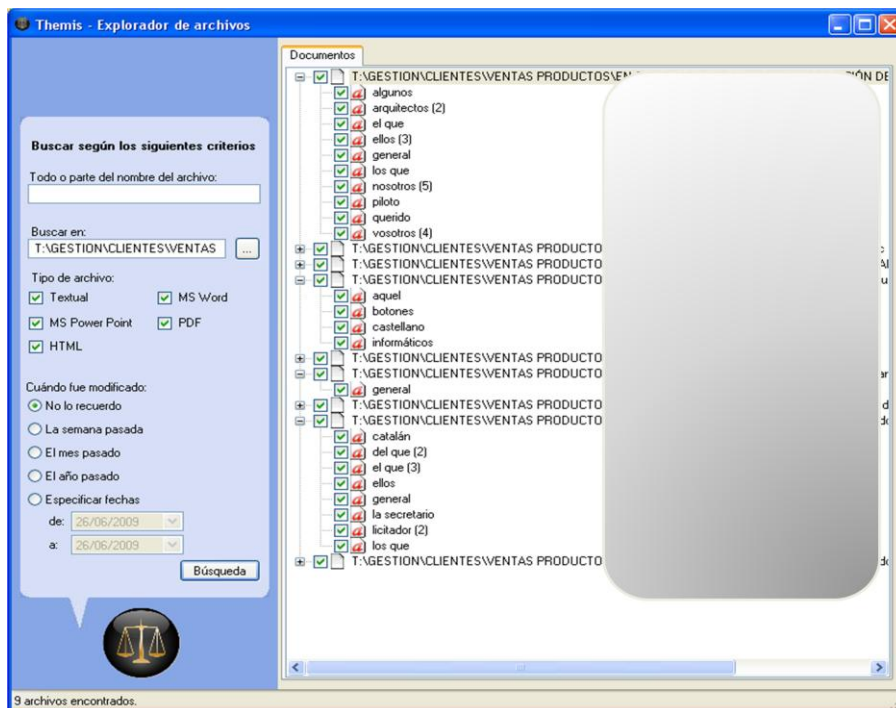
Themis - Explorador de archivos

Buscar según los siguientes criterios

Todo o parte del nombre del archivo:

Buscar en:
T:\GESTION\CLIENTES\VENTAS ...

Tipo de archivo:
Textual
MS Word
MS Power Point
PDF
HTML

Cuándo fue modificado:
No lo recuerdo
La semana pasada
El mes pasado
El año pasado
Especificar fechas
de: 26/06/2009
a: 26/06/2009
Búsqueda

Documentos

T:\GESTION\CLIENTES\VENTAS PRODUCTOS\EN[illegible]IÓN DE
algunos
arquitectos (2)
el que
ellos (3)
general
los que
nosotros (5)
piloto
querido
vosotros (4)
T:\GESTION\CLIENTES\VENTAS PRODUCTO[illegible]
T:\GESTION\CLIENTES\VENTAS PRODUCTO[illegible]
T:\GESTION\CLIENTES\VENTAS PRODUCTO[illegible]
aquel
botones
castellano
informáticos
T:\GESTION\CLIENTES\VENTAS PRODUCTO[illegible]
T:\GESTION\CLIENTES\VENTAS PRODUCTO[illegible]
general
T:\GESTION\CLIENTES\VENTAS PRODUCTO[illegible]
T:\GESTION\CLIENTES\VENTAS PRODUCTO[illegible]
catalán
del que (2)
el que (3)
ellos
general
la secretario
licitador (2)
los que
T:\GESTION\CLIENTES\VENTAS PRODUCTO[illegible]

9 archivos encontrados.